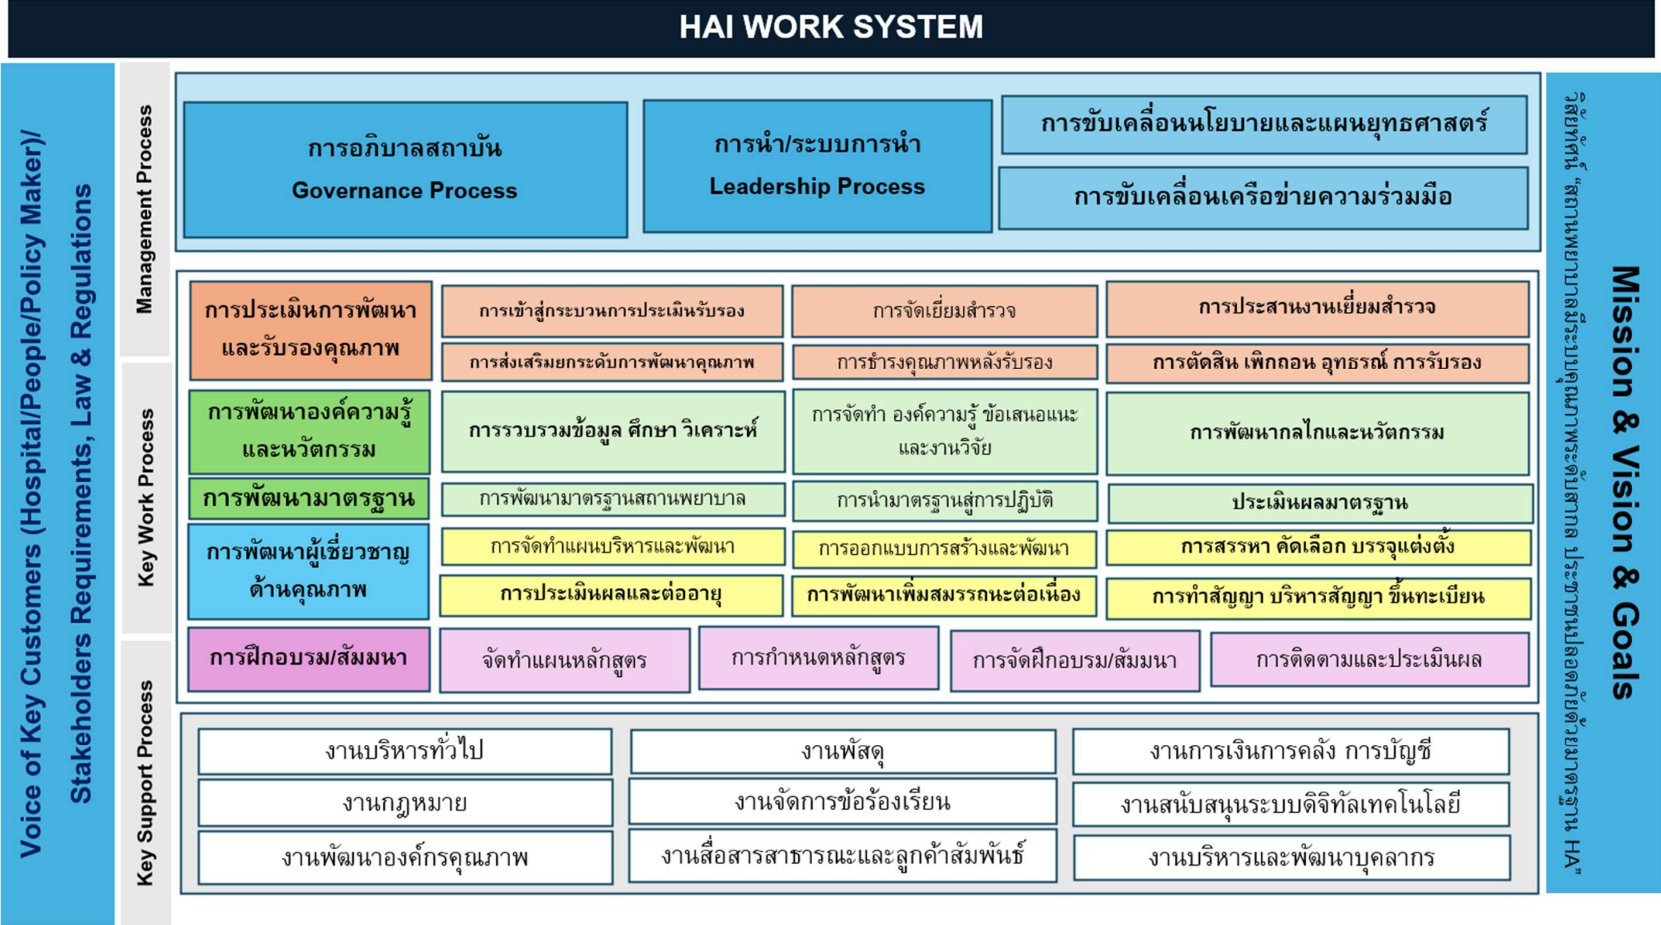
HAI WORK SYSTEM

Voice of Key Customers (Hospital/People/Policy Maker)/ Stakeholders Requirements, Law & Regulations

Management Process

การอภิบาลสถาบัน
Governance Process

การนำ/ระบบการนำ
Leadership Process

การขับเคลื่อนนโยบายและแผนยุทธศาสตร์

การขับเคลื่อนเครือข่ายความร่วมมือ

Key Work Process

การประเมินการพัฒนาและรับรองคุณภาพ

การเข้าสู่กระบวนการประเมินรับรอง

การจัดเยี่ยมสำรวจ

การประสานงานเยี่ยมสำรวจ

การส่งเสริมยกระดับการพัฒนาคุณภาพ

การธำรงคุณภาพหลังรับรอง

การตัดสิน เพิกถอน อุทธรณ์ การรับรอง

การพัฒนาองค์ความรู้และนวัตกรรม

การรวบรวมข้อมูล ศึกษา วิเคราะห์

การจัดทำ องค์ความรู้ ข้อเสนอแนะ และงานวิจัย

การพัฒนากลไกและนวัตกรรม

การพัฒนามาตรฐาน

การพัฒนามาตรฐานสถานพยาบาล

การนำมาตรฐานสู่การปฏิบัติ

ประเมินผลมาตรฐาน

การพัฒนาผู้เชี่ยวชาญด้านคุณภาพ

การจัดทำแผนบริหารและพัฒนา

การออกแบบการสร้างและพัฒนา

การสรรหา คัดเลือก บรรจุแต่งตั้ง

การประเมินผลและต่ออายุ

การพัฒนาเพิ่มสมรรถนะต่อเนื่อง

การทำสัญญา บริหารสัญญา ขึ้นทะเบียน

การฝึกอบรม/สัมมนา

จัดทำแผนหลักสูตร

การกำหนดหลักสูตร

การจัดฝึกอบรม/สัมมนา

การติดตามและประเมินผล

Key Support Process

งานบริหารทั่วไป

งานพัสดุ

งานการเงินการคลัง การบัญชี

งานกฎหมาย

งานจัดการข้อร้องเรียน

งานสนับสนุนระบบดิจิทัลเทคโนโลยี

งานพัฒนาองค์กรคุณภาพ

งานสื่อสารสาธารณะและลูกค้าสัมพันธ์

งานบริหารและพัฒนาบุคลากร

วิสัยทัศน์ "สถานพยาบาลมีระบบคุณภาพระดับสากล ประชาชนปลอดภัยด้วยมาตรฐาน HA"

Mission & Vision & Goals